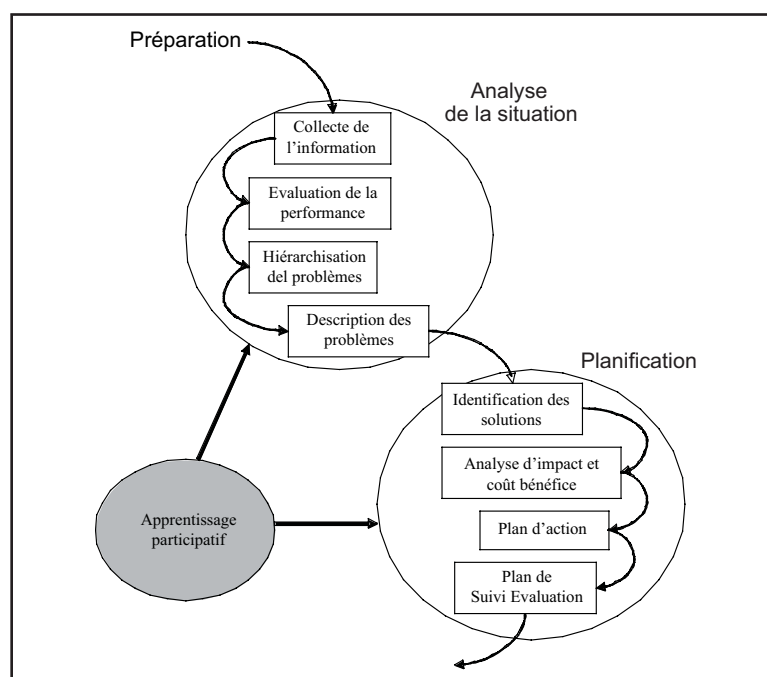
Préparation

Analyse de la situation

Collecte de l'information

Evaluation de la performance

Hiérarchisation del problèmes

Description des problèmes

Planification

Identification des solutions

Analyse d'impact et coût bénéfice

Plan d'action

Plan de Suivi Evaluation

Apprentissage participatif